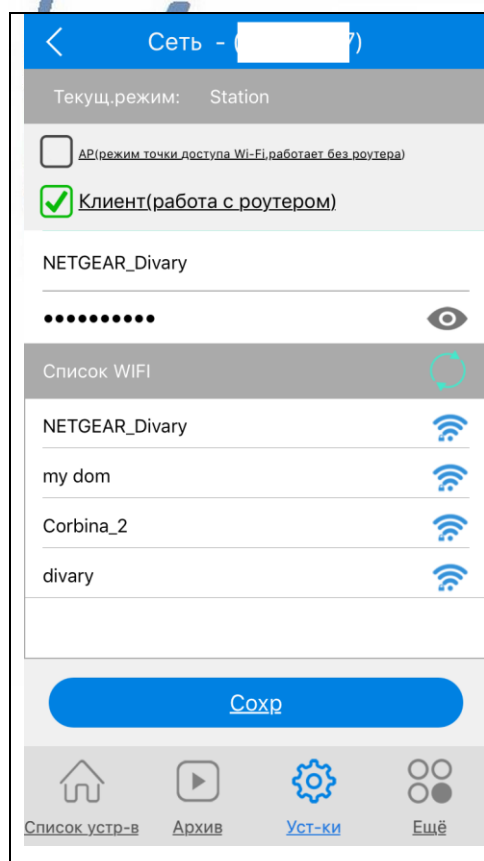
Сеть - ([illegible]7)

Текущ.режим: Station

AP(режим точки доступа Wi-Fi,работает без роутера)

Клиент(работа с роутером)

NETGEAR_Divary

••••••••••

Список WIFI

NETGEAR_Divary

my dom

Corbina_2

divary

Сохр

Список устр-в
Архив
Уст-ки
Ещё